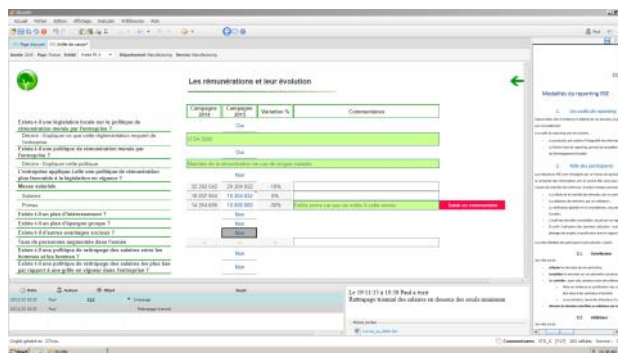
Les rémunérations et leur évolution

| Campagne 2014 | Campagne 2015 | Variation % | Commentaires |
|---|---|---|---|
| | Oui | | |
| 2014 2020 | | | |
| | Oui | | |
| | | | |
| | Non | | |
| 32 250 042 | 29 208 822 | -10% | |
| 18 007 604 | 19 203 832 | 6% | |
| 14 254 608 | 10 006 007 | -30% | |
| | Non | | |
| | Non | | |
| | Non | | |
| | Non | | |
| | Non | | |
| | Non | | |

Existe-t-il une législation locale sur la politique de rémunération menée par l'entreprise ?

Existe-t-il une politique de rémunération menée par l'entreprise ?

L'entreprise applique-t-elle une politique de rémunération plus favorable à la législation en vigueur ?

Masse salariale

Salaires

Primes

Existe-t-il un plan d'intéressement ?

Existe-t-il un plan d'épargne groupe ?

Existe-t-il d'autres avantages sociaux ?

Taux de personnes augmentées dans l'année

Existe-t-il une politique de rattrapage des salaires entre les hommes et les femmes ?

Existe-t-il une politique de rattrapage des salaires des plus bas par rapport à une grille en vigueur dans l'entreprise ?

Saisir un commentaire

Le 09/11/15 à 10:38 Paul a écrit
Rattrapage minimal des salaires en dessous des seuils minimaux

Modalités du reporting RSE